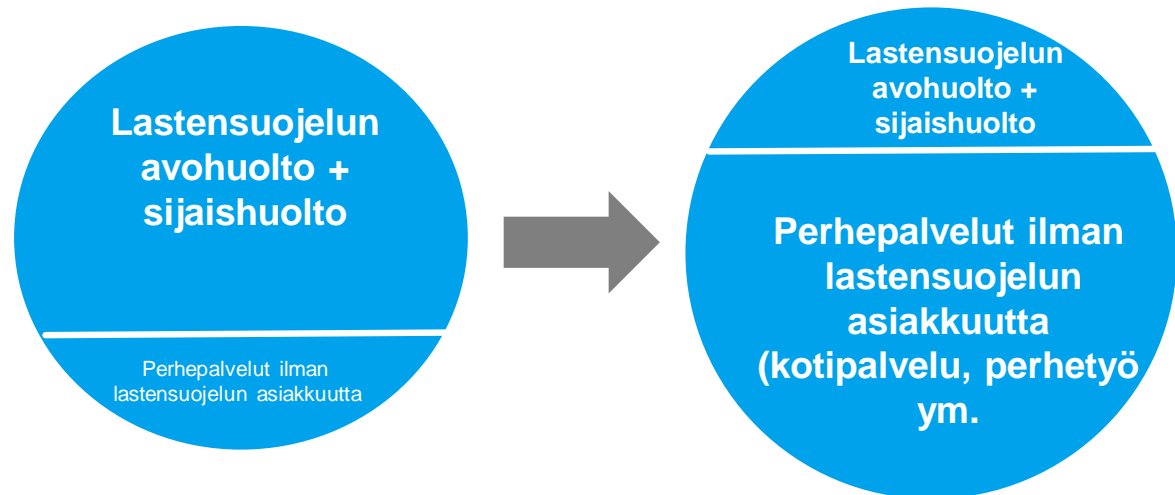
Lastensuojelun avohuolto + sijaishuolto

Perhepalvelut ilman lastensuojelun asiakkuutta

Lastensuojelun avohuolto + sijaishuolto

Perhepalvelut ilman lastensuojelun asiakkuutta (kotipalvelu, perhetyö ym.